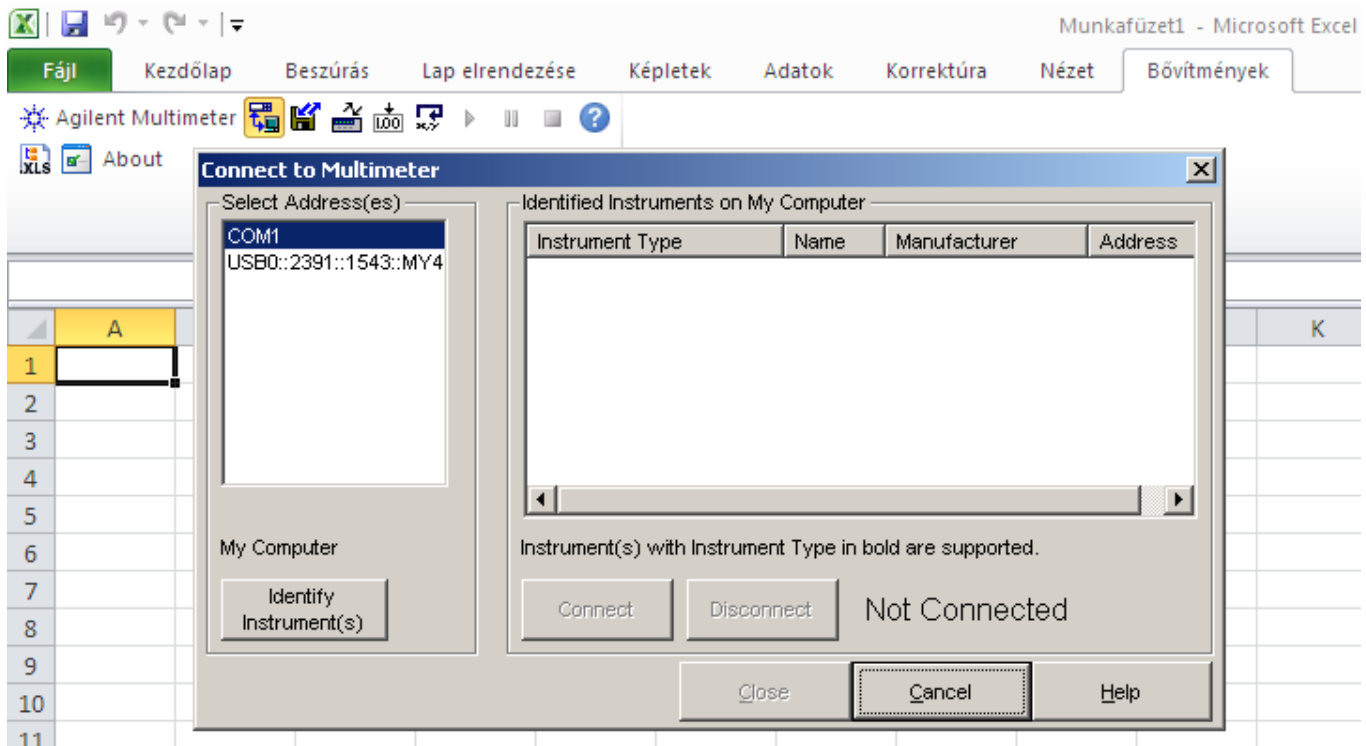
Munkafüzet1 - Microsoft Excel

Fájl | Kezdőlap | Beszúrás | Lap elrendezése | Képletek | Adatok | Korrektúra | Nézet | Bővítmények

Agilent Multimeter

About

Connect to Multimeter

Select Address(es)

COM1
USB0::2391::1543::MY4

My Computer

Identify Instrument(s)

Identified Instruments on My Computer

| Instrument Type | Name | Manufacturer | Address |
|---|---|---|---|

Instrument(s) with Instrument Type in bold are supported.

Connect | Disconnect | Not Connected

Close | Cancel | Help

A | K

1
2
3
4
5
6
7
8
9
10
11